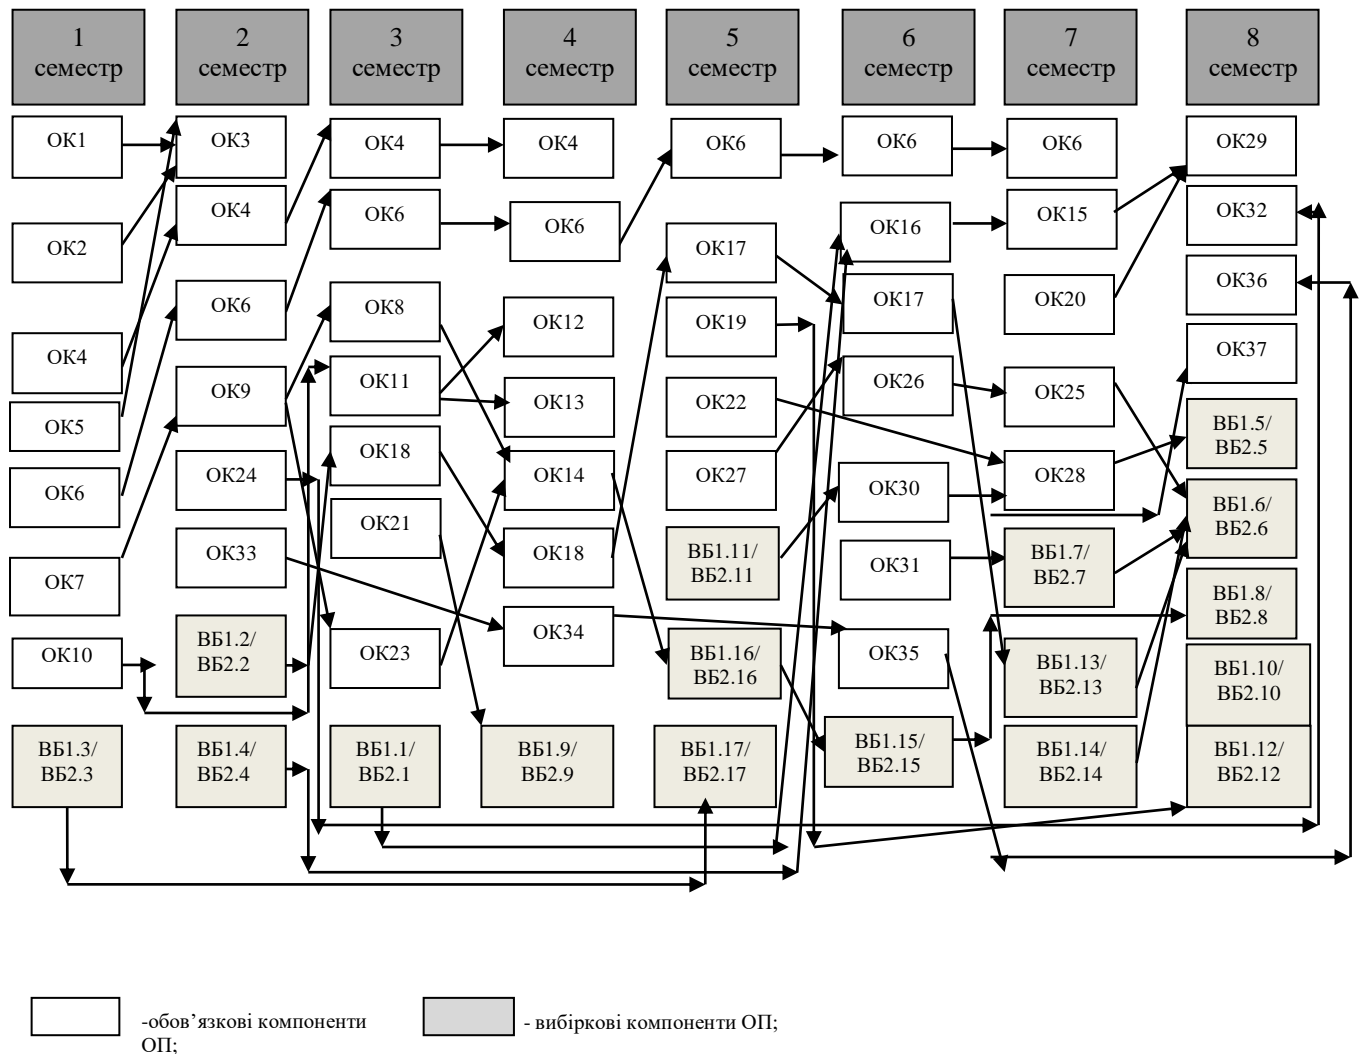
1 семестр
2 семестр
3 семестр
4 семестр
5 семестр
6 семестр
7 семестр
8 семестр

ОК1
ОК2
ОК4
ОК5
ОК6
ОК7
ОК10
ВБ1.3/ ВБ2.3

ОК3
ОК4
ОК6
ОК9
ОК24
ОК33
ВБ1.2/ ВБ2.2
ВБ1.4/ ВБ2.4

ОК4
ОК6
ОК8
ОК11
ОК18
ОК21
ОК23
ВБ1.1/ ВБ2.1

ОК4
ОК6
ОК12
ОК13
ОК14
ОК18
ОК34
ВБ1.9/ ВБ2.9

ОК6
ОК17
ОК19
ОК22
ОК27
ВБ1.11/ ВБ2.11
ВБ1.16/ ВБ2.16
ВБ1.17/ ВБ2.17

ОК6
ОК16
ОК17
ОК26
ОК30
ОК31
ОК35
ВБ1.15/ ВБ2.15

ОК6
ОК15
ОК20
ОК25
ОК28
ВБ1.7/ ВБ2.7
ВБ1.13/ ВБ2.13
ВБ1.14/ ВБ2.14

ОК29
ОК32
ОК36
ОК37
ВБ1.5/ ВБ2.5
ВБ1.6/ ВБ2.6
ВБ1.8/ ВБ2.8
ВБ1.10/ ВБ2.10
ВБ1.12/ ВБ2.12

-обов’язкові компоненти ОП;
- вибіркові компоненти ОП;